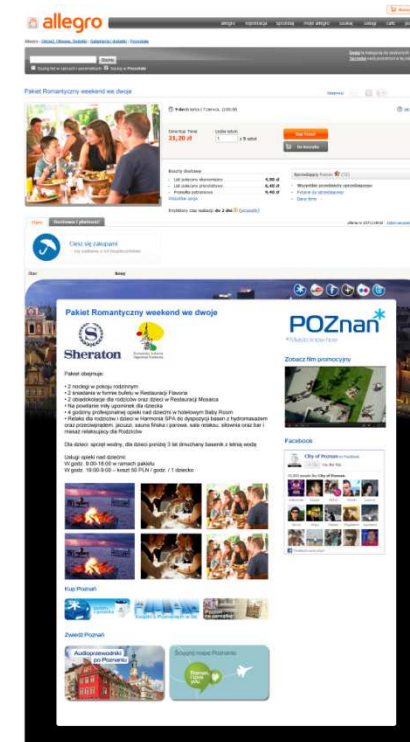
allegro

allegro rejestracja sprzedaj moje allegro szukaj

Szukaj

Pakiet Romantyczny weekend we dwoje

Cena Kup Teraz
21,20 zł

Kup Teraz

Koszty dostawy

Opis

Cieszę się zakupami

Pakiet Romantyczny weekend we dwoje

Sheraton

POZnań

Zobacz film promocyjny

Pakiet obejmuje:

• 2 noclegi w pokoju rodzinnym
• 2 śniadania w formie bufetu w Restauracji Flavors
• 2 obiadokolacje dla rodziców oraz dzieci w Restauracji Mosaica
• Na powitanie miły upominek dla dziecka
• 4 godziny profesjonalnej opieki nad dziećmi w hotelowym Baby Room
• Relaks dla rodziców i dzieci w Harmonia SPA do dyspozycji basen z hydromasażem oraz przeciwprądem, jacuzzi, sauna fińska i parowa, sala relaksu, siłownia oraz bar i masaż relaksujący dla Rodziców

Dla dzieci: sprzęt wodny, dla dzieci poniżej 3 lat dmuchany basenik z letnią wodą

Usługi opieki nad dziećmi
W godz. 8:00-16:00 w ramach pakietu
W godz. 16:00-8:00 – koszt 50 PLN / godz. / 1 dziecko

Facebook

City of Poznan

Kup Poznań

Zwiedź Poznań

Audioprzewodniki po Poznaniu

Ściągnij mapę Poznania